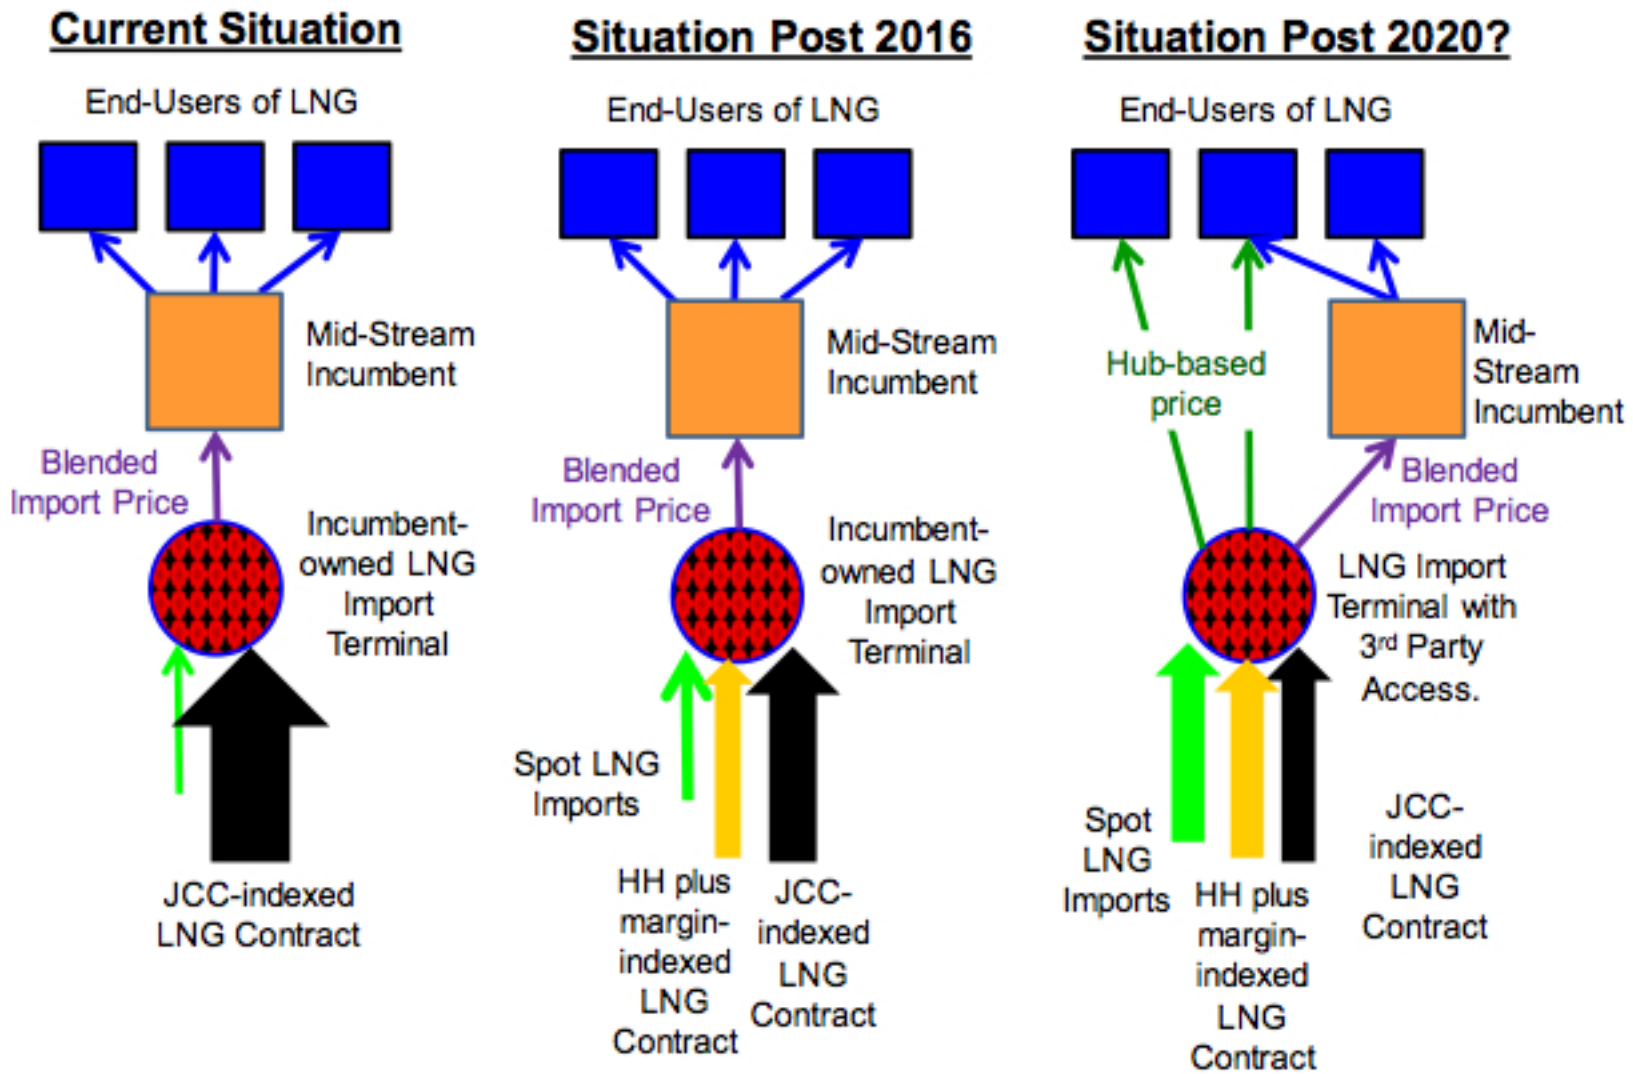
Current Situation

End-Users of LNG

Mid-Stream Incumbent

Blended Import Price

Incumbent-owned LNG Import Terminal

JCC-indexed LNG Contract

Situation Post 2016

End-Users of LNG

Mid-Stream Incumbent

Blended Import Price

Incumbent-owned LNG Import Terminal

Spot LNG Imports

HH plus margin-indexed LNG Contract

JCC-indexed LNG Contract

Situation Post 2020?

End-Users of LNG

Hub-based price

Mid-Stream Incumbent

Blended Import Price

LNG Import Terminal with 3rd Party Access.

Spot LNG Imports

HH plus margin-indexed LNG Contract

JCC-indexed LNG Contract